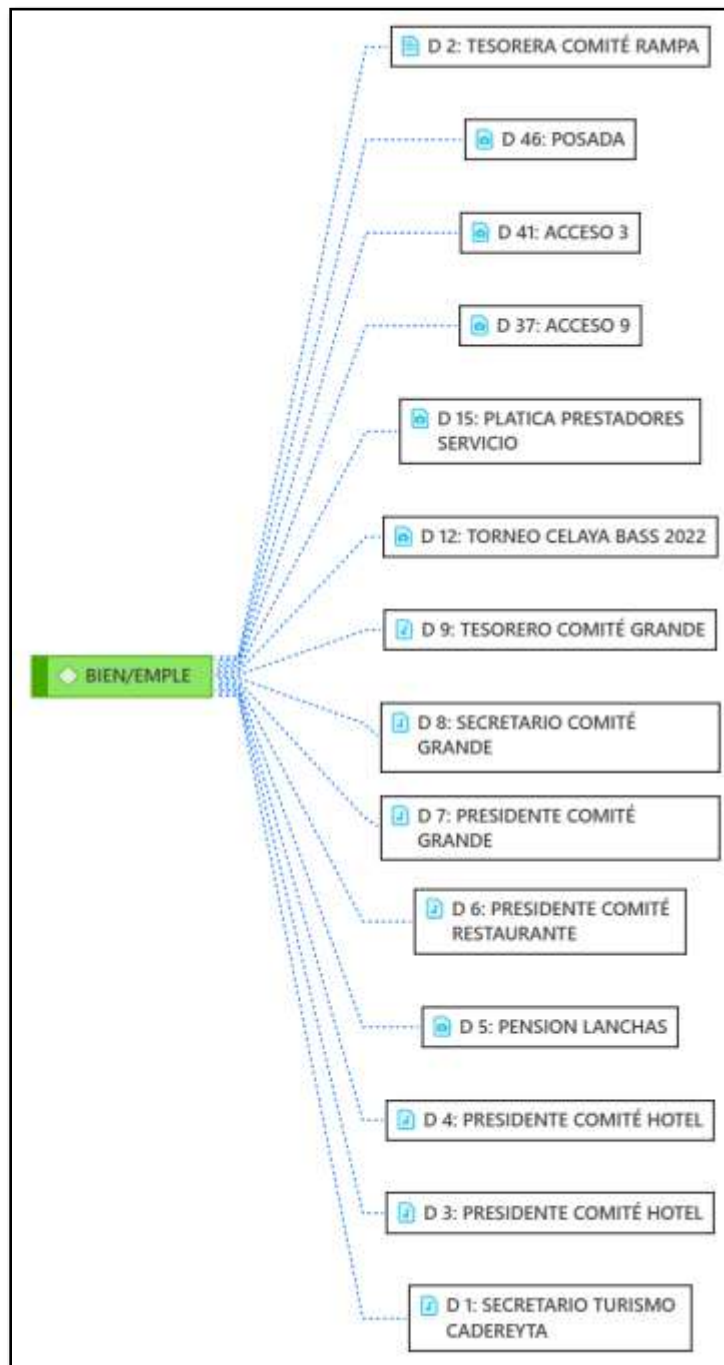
BIEN/EMPLE

D 2: TESORERA COMITÉ RAMPA

D 46: POSADA

D 41: ACCESO 3

D 37: ACCESO 9

D 15: PLATICA PRESTADORES SERVICIO

D 12: TORNEO CELAYA BASS 2022

D 9: TESORERO COMITÉ GRANDE

D 8: SECRETARIO COMITÉ GRANDE

D 7: PRESIDENTE COMITÉ GRANDE

D 6: PRESIDENTE COMITÉ RESTAURANTE

D 5: PENSION LANCHAS

D 4: PRESIDENTE COMITÉ HOTEL

D 3: PRESIDENTE COMITÉ HOTEL

D 1: SECRETARIO TURISMO CADEREYTA